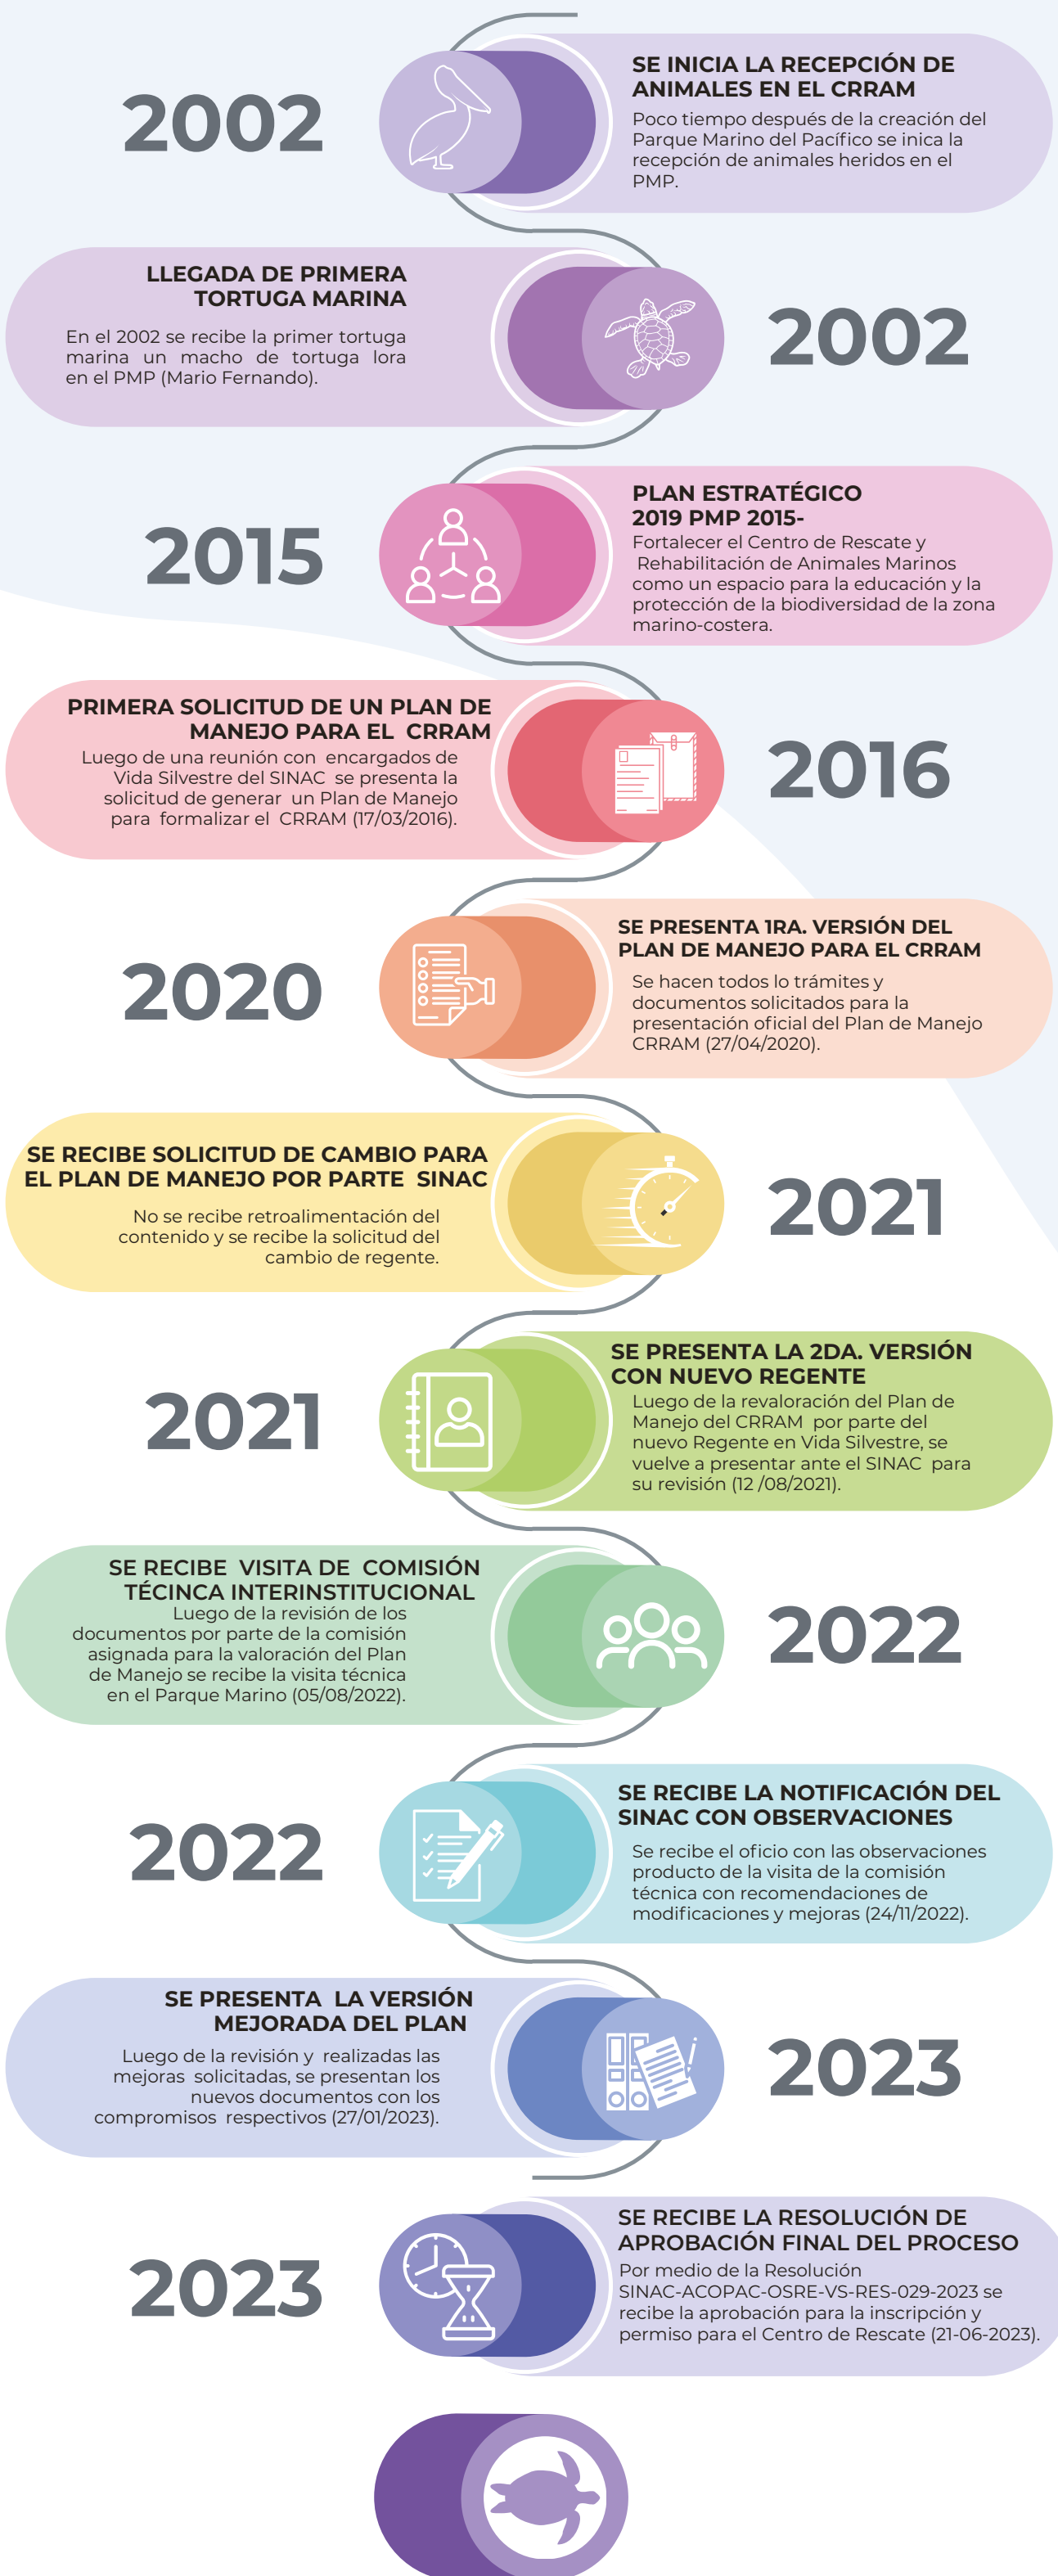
2002

SE INICIA LA RECEPCIÓN DE ANIMALES EN EL CRRAM

Poco tiempo después de la creación del Parque Marino del Pacífico se inica la recepción de animales heridos en el PMP.

LLEGADA DE PRIMERA TORTUGA MARINA

En el 2002 se recibe la primer tortuga marina un macho de tortuga lora en el PMP (Mario Fernando).

2002

2015

PLAN ESTRATÉGICO 2019 PMP 2015-

Fortalecer el Centro de Rescate y Rehabilitación de Animales Marinos como un espacio para la educación y la protección de la biodiversidad de la zona marino-costera.

PRIMERA SOLICITUD DE UN PLAN DE MANEJO PARA EL CRRAM

Luego de una reunión con encargados de Vida Silvestre del SINAC se presenta la solicitud de generar un Plan de Manejo para formalizar el CRRAM (17/03/2016).

2016

2020

SE PRESENTA 1RA. VERSIÓN DEL PLAN DE MANEJO PARA EL CRRAM

Se hacen todos lo trámites y documentos solicitados para la presentación oficial del Plan de Manejo CRRAM (27/04/2020).

SE RECIBE SOLICITUD DE CAMBIO PARA EL PLAN DE MANEJO POR PARTE SINAC

No se recibe retroalimentación del contenido y se recibe la solicitud del cambio de regente.

2021

2021

SE PRESENTA LA 2DA. VERSIÓN CON NUEVO REGENTE

Luego de la revaloración del Plan de Manejo del CRRAM por parte del nuevo Regente en Vida Silvestre, se vuelve a presentar ante el SINAC para su revisión (12 /08/2021).

SE RECIBE VISITA DE COMISIÓN TÉCINCA INTERINSTITUCIONAL

Luego de la revisión de los documentos por parte de la comisión asignada para la valoración del Plan de Manejo se recibe la visita técnica en el Parque Marino (05/08/2022).

2022

2022

SE RECIBE LA NOTIFICACIÓN DEL SINAC CON OBSERVACIONES

Se recibe el oficio con las observaciones producto de la visita de la comisión técnica con recomendaciones de modificaciones y mejoras (24/11/2022).

SE PRESENTA LA VERSIÓN MEJORADA DEL PLAN

Luego de la revisión y realizadas las mejoras solicitadas, se presentan los nuevos documentos con los compromisos respectivos (27/01/2023).

2023

2023

SE RECIBE LA RESOLUCIÓN DE APROBACIÓN FINAL DEL PROCESO

Por medio de la Resolución SINAC-ACOPAC-OSRE-VS-RES-029-2023 se recibe la aprobación para la inscripción y permiso para el Centro de Rescate (21-06-2023).